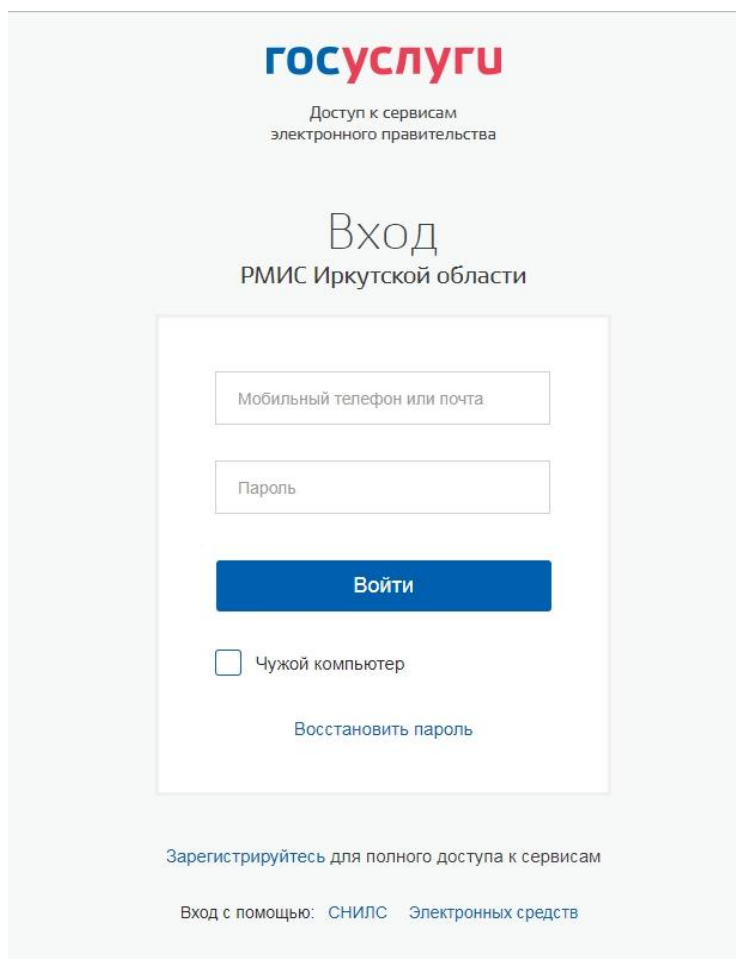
госуслуги

Доступ к сервисам электронного правительства

Вход

РМИС Иркутской области

Мобильный телефон или почта

Пароль

Войти

Чужой компьютер

Восстановить пароль

Зарегистрируйтесь для полного доступа к сервисам

Вход с помощью: СНИЛС Электронных средств